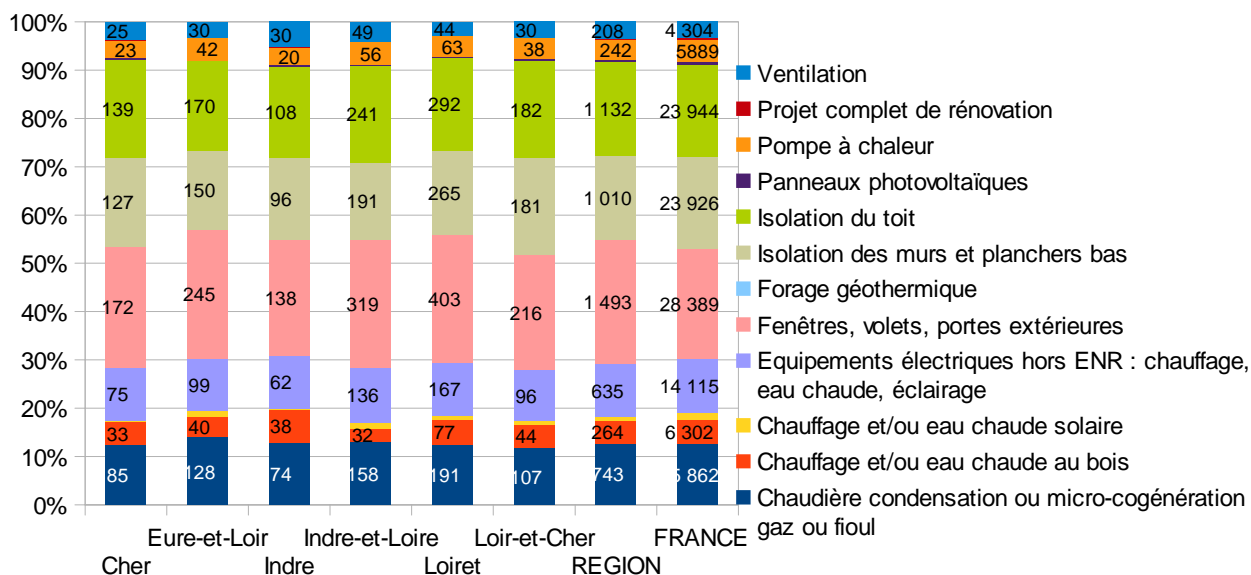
100%
90%
80%
70%
60%
50%
40%
30%
20%
10%
0%

| | Cher | Eure-et-Loir | Indre | Indre-et-Loire | Loiret | Loir-et-Cher | REGION | FRANCE |
|---|---|---|---|---|---|---|---|---|
| Ventilation | 25 | 30 | 30 | 49 | 44 | 30 | 208 | 4 304 |
| Pompe à chaleur | 23 | 42 | 20 | 56 | 63 | 38 | 242 | 5889 |
| Isolation du toit | 139 | 170 | 108 | 241 | 292 | 182 | 1 132 | 23 944 |
| Isolation des murs et planchers bas | 127 | 150 | 96 | 191 | 265 | 181 | 1 010 | 23 926 |
| Fenêtres, volets, portes extérieures | 172 | 245 | 138 | 319 | 403 | 216 | 1 493 | 28 389 |
| Equipements électriques hors ENR | 75 | 99 | 62 | 136 | 167 | 96 | 635 | 14 115 |
| Chauffage et/ou eau chaude au bois | 33 | 40 | 38 | 32 | 77 | 44 | 264 | 6 302 |
| Chaudière condensation | 85 | 128 | 74 | 158 | 191 | 107 | 743 | 5 862 |

Ventilation
Projet complet de rénovation
Pompe à chaleur
Panneaux photovoltaïques
Isolation du toit
Isolation des murs et planchers bas
Forage géothermique
Fenêtres, volets, portes extérieures
Equipements électriques hors ENR : chauffage, eau chaude, éclairage
Chauffage et/ou eau chaude solaire
Chauffage et/ou eau chaude au bois
Chaudière condensation ou micro-cogénération gaz ou fioul